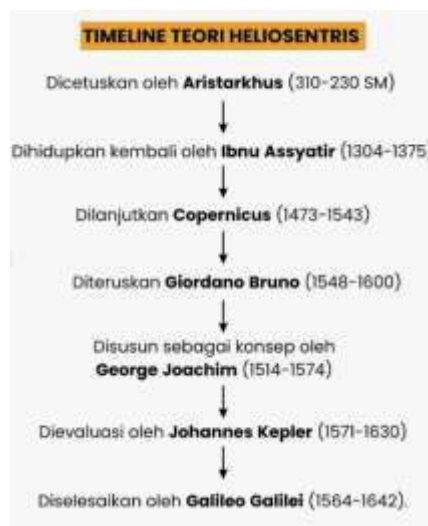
TIMELINE TEORI HELIOSENTRIS

Dicetuskan oleh **Aristarkhus** (310-230 SM)

Dihidupkan kembali oleh **Ibnu Assyatir** (1304-1375)

Dilanjutkan **Copernicus** (1473-1543)

Diteruskan **Giordano Bruno** (1548-1600)

Disusun sebagai konsep oleh **George Joachim** (1514-1574)

Dievaluasi oleh **Johannes Kepler** (1571-1630)

Diselesaikan oleh **Galileo Galilei** (1564-1642).